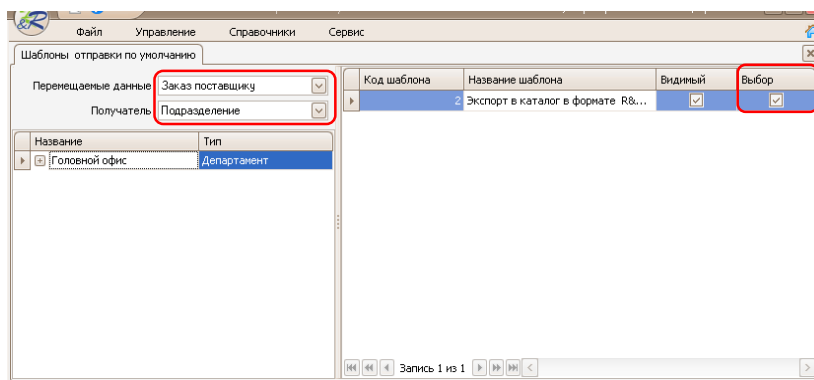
Файл Управление Справочники Сервис

Шаблоны отправки по умолчанию

Перемещаемые данные Заказ поставщику

Получатель Подразделение

| Название | Тип |
|---|---|
| Головной офис | Департамент |

| Код шаблона | Название шаблона | Видимый | Выбор |
|---|---|---|---|
| 2 | Экспорт в каталог в формате R&... | ☑ | ☑ |

Запись 1 из 1